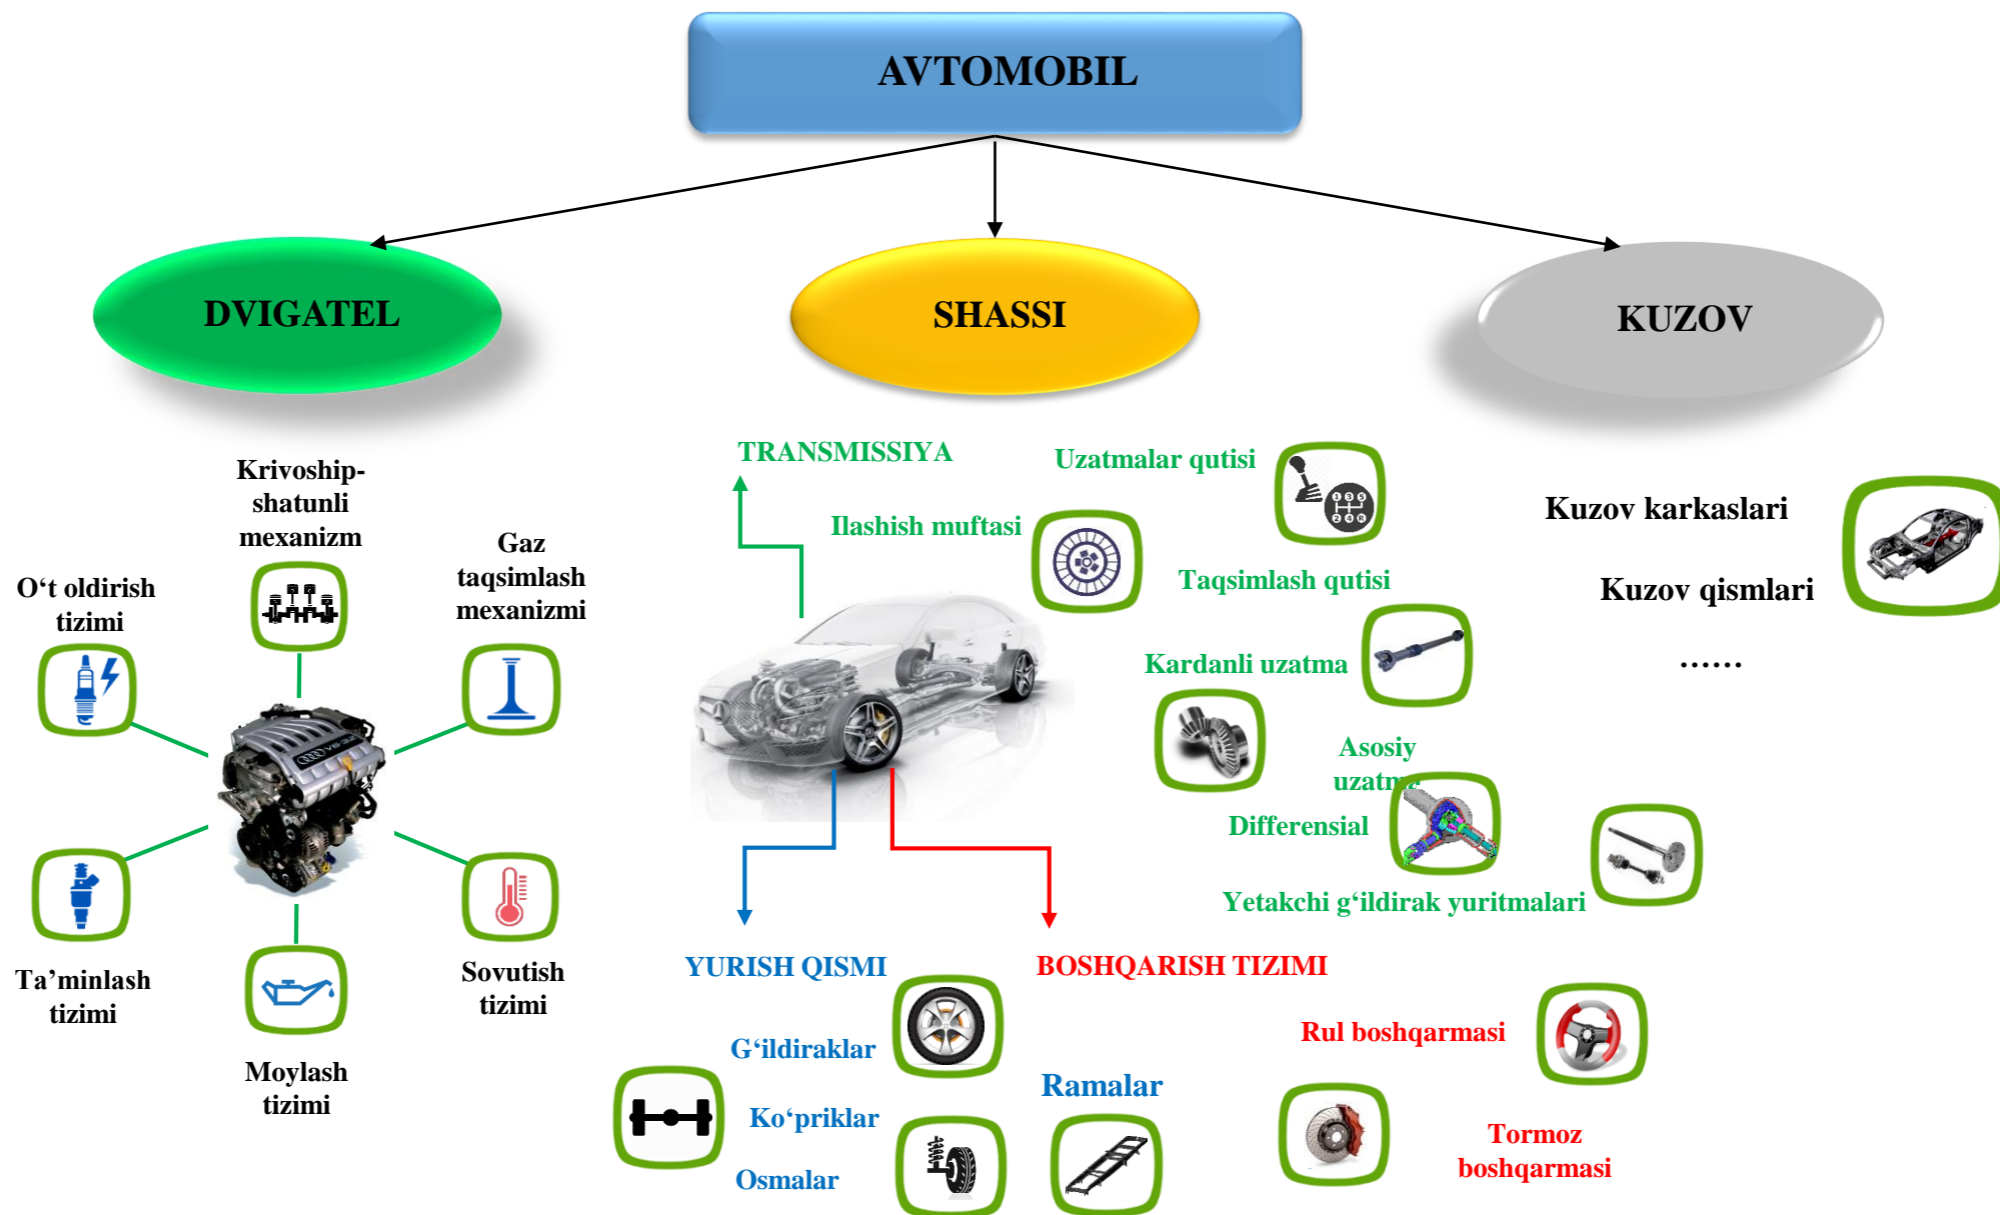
AVTOMOBIL

DVIGATEL

SHASSI

KUZOV

Krivoship-shatunli mexanizm

O‘t oldirish tizimi

Gaz taqsimlash mexanizmi

Ta’minlash tizimi

Moylash tizimi

Sovutish tizimi

TRANSMISSIYA

Uzatmalar qutisi

Ilashish muftasi

Taqsimlash qutisi

Kardanli uzatma

Asosiy uzatma

Differensial

Yetakchi g‘ildirak yuritmalari

Kuzov karkaslari

Kuzov qismlari

......

YURISH QISMI

G‘ildiraklar

Ko‘priklar

Osmalar

Ramalar

BOSHQARISH TIZIMI

Rul boshqarmasi

Tormoz boshqarmasi